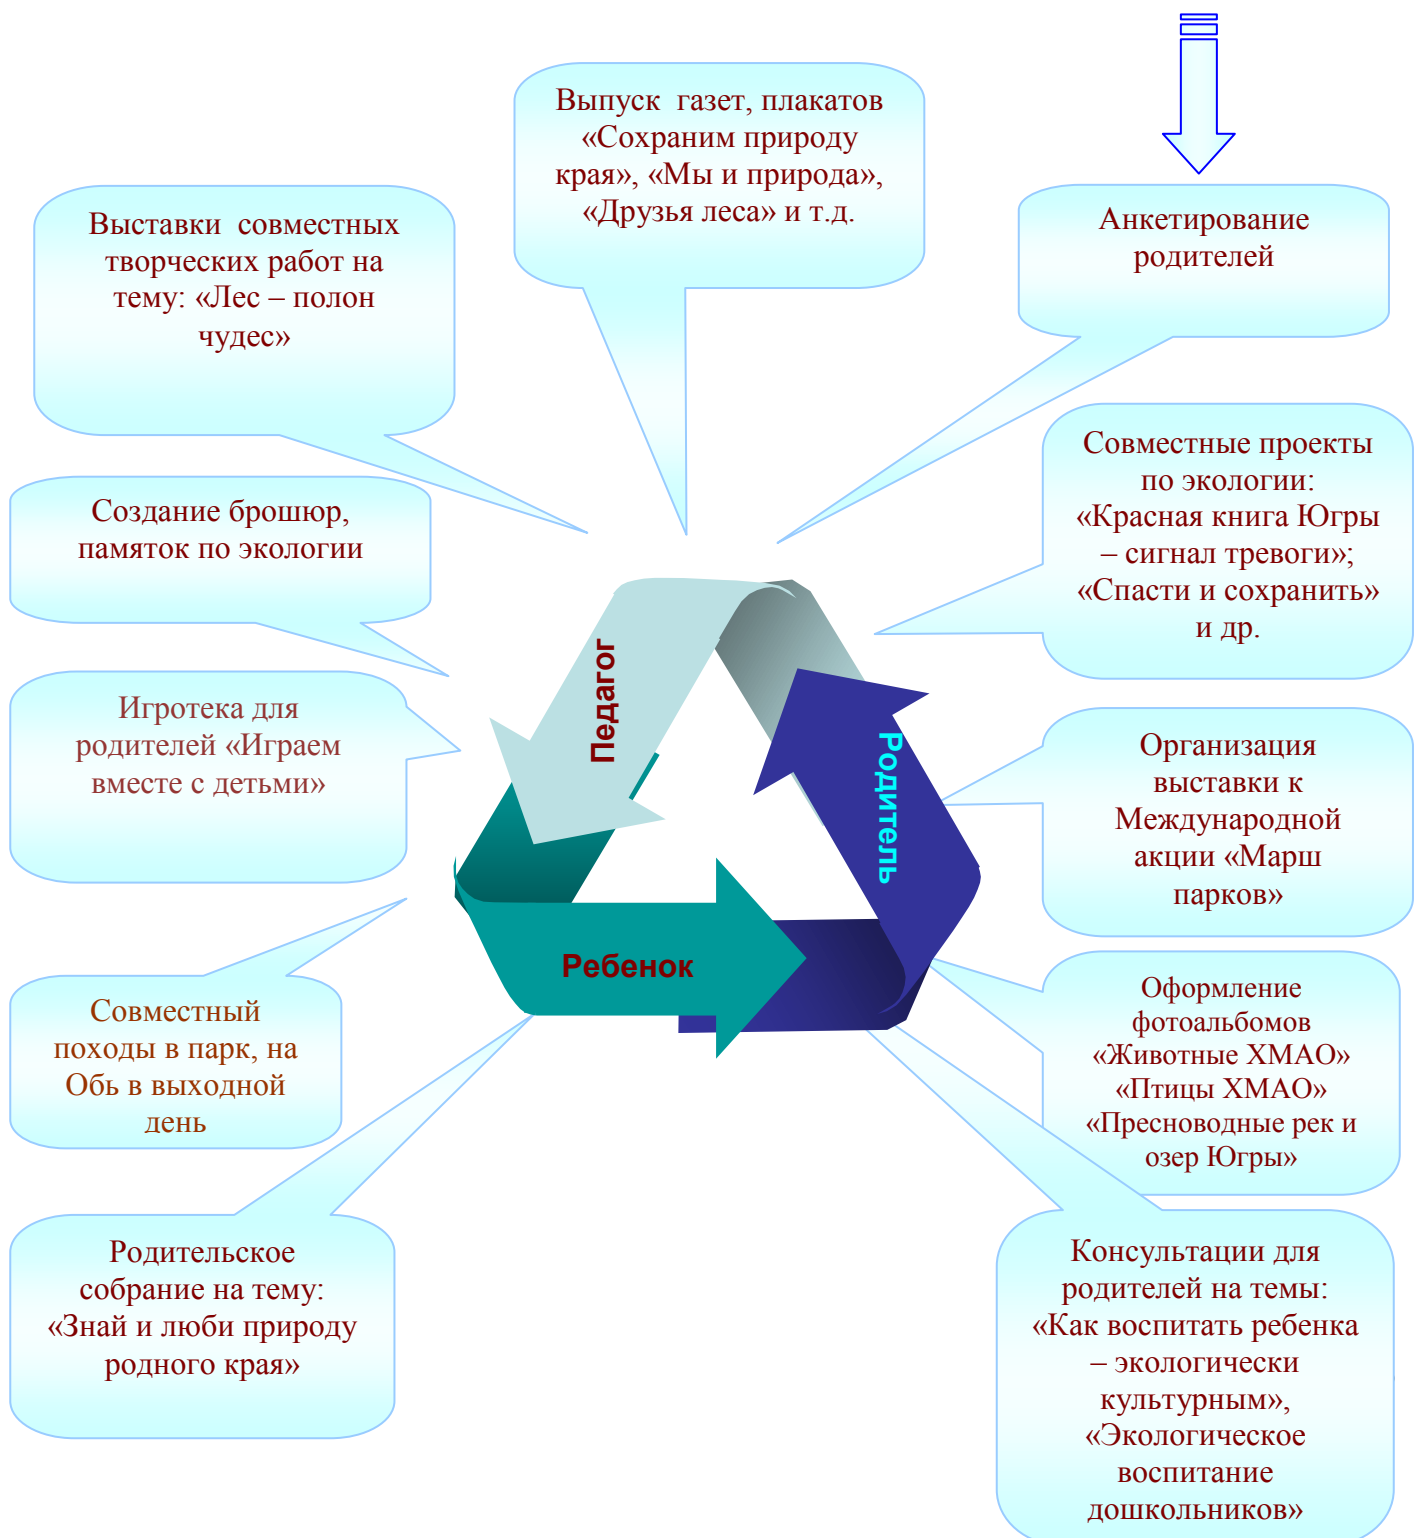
Выпуск газет, плакатов «Сохраним природу края», «Мы и природа», «Друзья леса» и т.д.

Выставки совместных творческих работ на тему: «Лес – полон чудес»

Анкетирование родителей

Создание брошюр, памяток по экологии

Совместные проекты по экологии: «Красная книга Югры – сигнал тревоги»; «Спасти и сохранить» и др.

Игротека для родителей «Играем вместе с детьми»

Педагог

Родитель

Ребенок

Организация выставки к Международной акции «Марш парков»

Совместный походы в парк, на Обь в выходной день

Оформление фотоальбомов «Животные ХМАО» «Птицы ХМАО» «Пресноводные рек и озер Югры»

Родительское собрание на тему: «Знай и люби природу родного края»

Консультации для родителей на темы: «Как воспитать ребенка – экологически культурным», «Экологическое воспитание дошкольников»